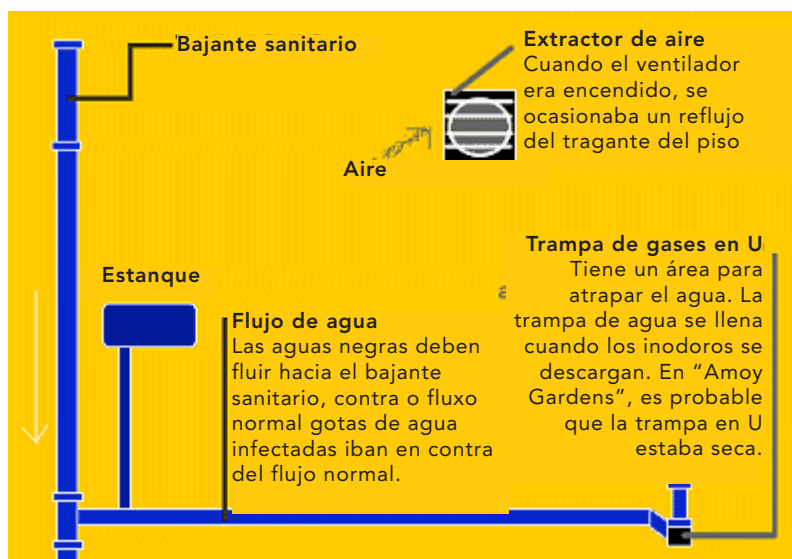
Bajante sanitario

Extractor de aire
Cuando el ventilador era encendido, se ocasionaba un reflujo del tragante del piso

Aire

Estanque

Trampa de gases en U
Tiene un área para atrapar el agua. La trampa de agua se llena cuando los inodoros se descargan. En “Amoy Gardens”, es probable que la trampa en U estaba seca.

Flujo de agua
Las aguas negras deben fluir hacia el bajante sanitario, contra o fluxo normal gotas de agua infectadas iban en contra del flujo normal.